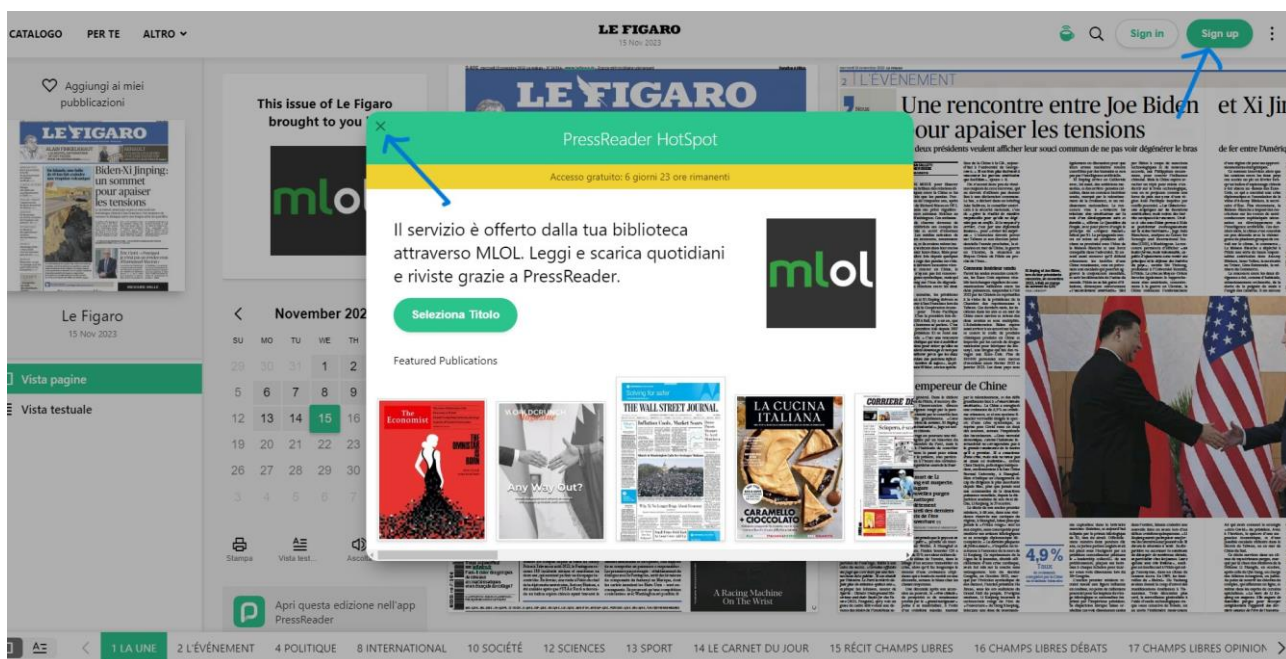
CATALOGO PER TE ALTRO

LE FIGARO
15 Nov 2023

Sign in Sign up

Aggiungi ai miei pubblicazioni

LE FIGARO

Biden-Xi Jinping: un sommet pour apaiser les tensions

Le Figaro
15 Nov 2023

Vista pagine
Vista testuale

This issue of Le Figaro brought to you

mlol

November 202

| SU | MO | TU | WE | TH |
|---|---|---|---|---|
| 29 | 30 | 31 | 1 | 2 |
| 5 | 6 | 7 | 8 | 9 |
| 12 | 13 | 14 | 15 | 16 |
| 19 | 20 | 21 | 22 | 23 |
| 26 | 27 | 28 | 29 | 30 |
| 3 | 4 | 5 | 6 | 7 |

Stampa Vista test... Ascol...

Apri questa edizione nell'app PressReader

LE FIGARO

2 L'ÉVÉNEMENT

Une rencontre entre Joe Biden et Xi Jin pour apaiser les tensions

deux présidents veulent afficher leur souci commun de ne pas voir dégénérer le bras de fer entre l'Amériq

empereur de Chine

4,9%

A Racing Machine On The Wrist

PressReader HotSpot

Accesso gratuito: 6 giorni 23 ore rimanenti

Il servizio è offerto dalla tua biblioteca attraverso MLOL. Leggi e scarica quotidiani e riviste grazie a PressReader.

mlol

Seleziona Titolo

Featured Publications

The Economist

Any Way Out?

THE WALL STREET JOURNAL.

LA CUCINA ITALIANA

CARAMELLO CIOCCOLATO

CORRIERE DELLA SERA

1 LA UNE 2 L'ÉVÉNEMENT 4 POLITIQUE 8 INTERNATIONAL 10 SOCIÉTÉ 12 SCIENCES 13 SPORT 14 LE CARNET DU JOUR 15 RÉCIT CHAMPS LIBRES 16 CHAMPS LIBRES DÉBATS 17 CHAMPS LIBRES OPINION